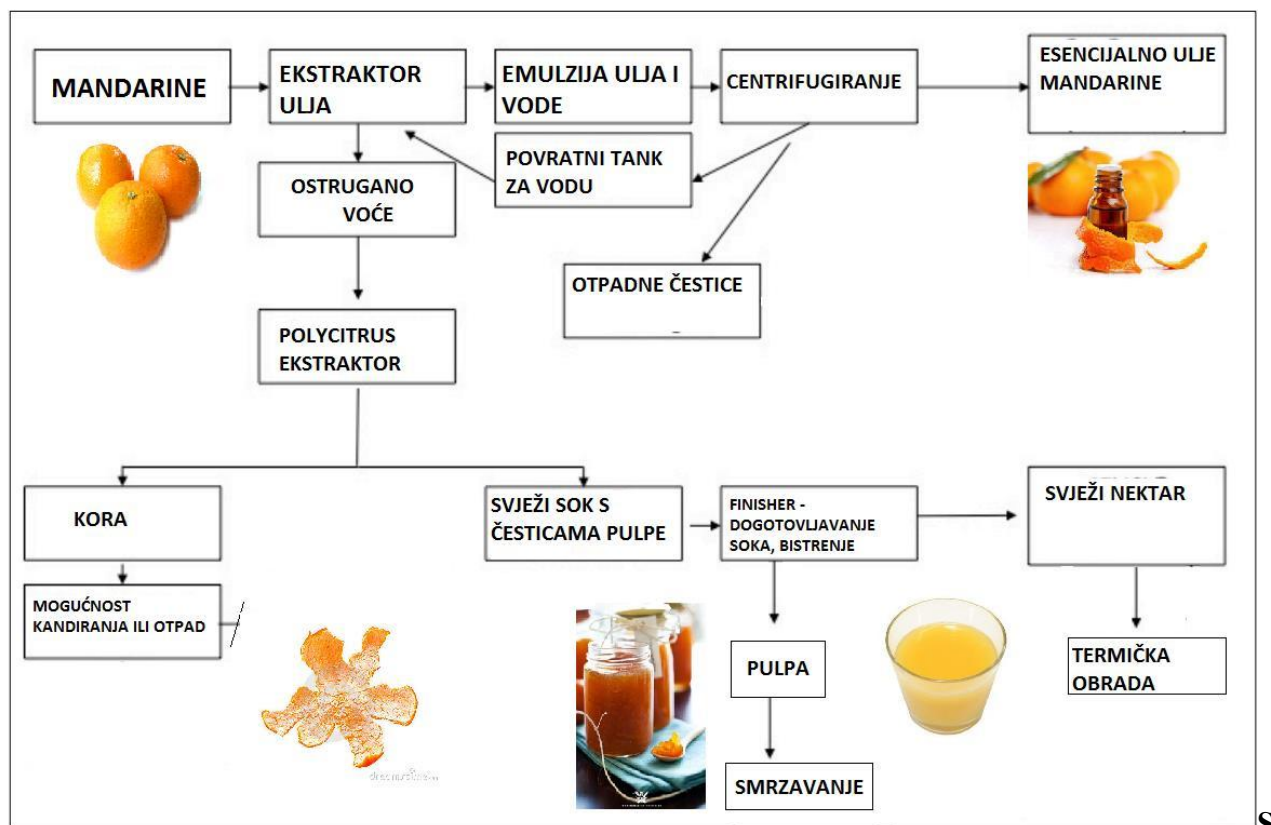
MANDARINE

EKSTRAKTOR ULJA

EMULZIJA ULJA I VODE

CENTRIFUGIRANJE

ESENCIJALNO ULJE MANDARINE

POVRATNI TANK ZA VODU

OSTRUGANO VOĆE

OTPADNE ČESTICE

POLYCITRUS EKSTRAKTOR

KORA

SVJEŽI SOK S ČESTICAMA PULPE

FINISHER - DOGOTOVLJAVANJE SOKA, BISTRENJE

SVJEŽI NEKTAR

MOGUĆNOST KANDIRANJA ILI OTPAD

PULPA

TERMIČKA OBRADA

SMRZAVANJE

S